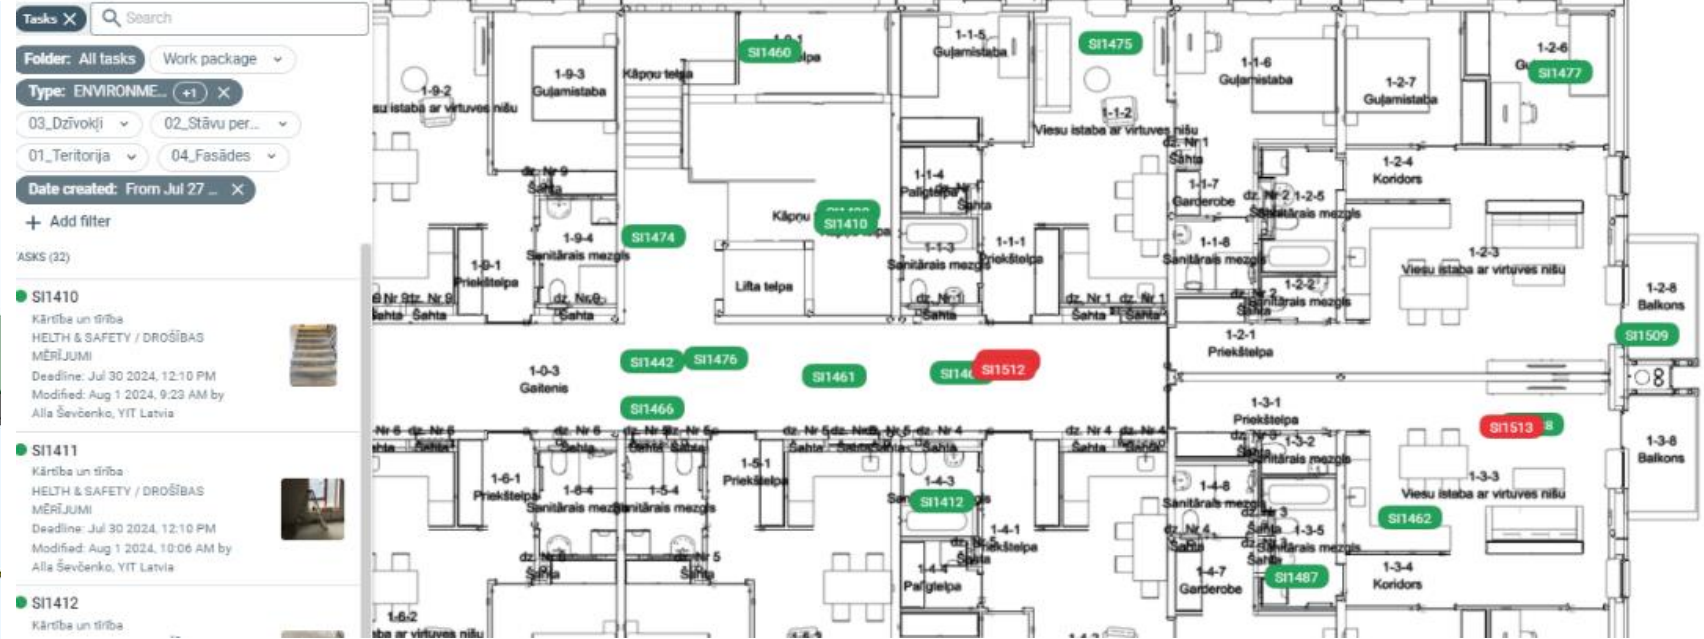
Tasks ✕ Search

Folder: All tasks Work package

Type: ENVIRONME... +1 ✕

03_Dzīvokļi 02_Stāvu per...

01_Teritorija 04_Fasādes

Date created: From Jul 27 ... ✕

+ Add filter

ASKS (32)

SI1410
Kārtība un tīrība
HELTH & SAFETY / DROŠĪBAS MĒRĪJUMI
Deadline: Jul 30 2024, 12:10 PM
Modified: Aug 1 2024, 9:23 AM by Alla Ševčenko, YIT Latvia

SI1411
Kārtība un tīrība
HELTH & SAFETY / DROŠĪBAS MĒRĪJUMI
Deadline: Jul 30 2024, 12:10 PM
Modified: Aug 1 2024, 10:06 AM by Alla Ševčenko, YIT Latvia

SI1412
Kārtība un tīrība

SI1460 SI1475 SI1477 SI1474 SI1410 SI1442 SI1476 SI1461 SI1512 SI1509 SI1466 SI1513 SI1412 SI1462 SI1487

1-9-3 Guļamistaba
1-9-2
Kāpņu telpa
1-1-5 Guļamistaba
1-1-6 Guļamistaba
1-2-6
1-2-7 Guļamistaba
Viesu istaba ar virtuves nišu
1-1-2
Viesu istaba ar virtuves nišu
dz. Nr 1 Šahta
1-2-4 Koridors
dz. Nr 9 Šahta
1-1-4 Palīgtelpa
Šahta
1-1-7 Garderobe
dz. Nr 2 1-2-5 Sanitārais mezgls
Kāpņu telpa
1-9-4 Sanitārais mezgls
1-1-3 Sanitārais mezgls
1-1-1 Priekštelpa
1-1-8 Sanitārais mezgls
1-2-3 Viesu istaba ar virtuves nišu
1-9-1 Priekštelpa
Lifta telpa
1-2-2 Sanitārais mezgls
1-2-8 Balkons
dz. Nr 9 Šahta
dz. Nr 1 Šahta
1-2-1 Priekštelpa
1-0-3 Gaitenis
1-3-1 Priekštelpa
1-3-2 Sanitārais mezgls
1-3-8 Balkons
1-6-1 Priekštelpa
1-5-1 Priekštelpa
1-6-4 Sanitārais mezgls
1-5-4 Sanitārais mezgls
1-4-3
1-4-8 Sanitārais mezgls
1-3-3 Viesu istaba ar virtuves nišu
1-4-1 Priekštelpa
1-3-5 Sanitārais mezgls
1-4-7 Garderobe
1-3-4 Koridors
Palīgtelpa
1-6-2
istaba ar virtuves nišu
Šahta